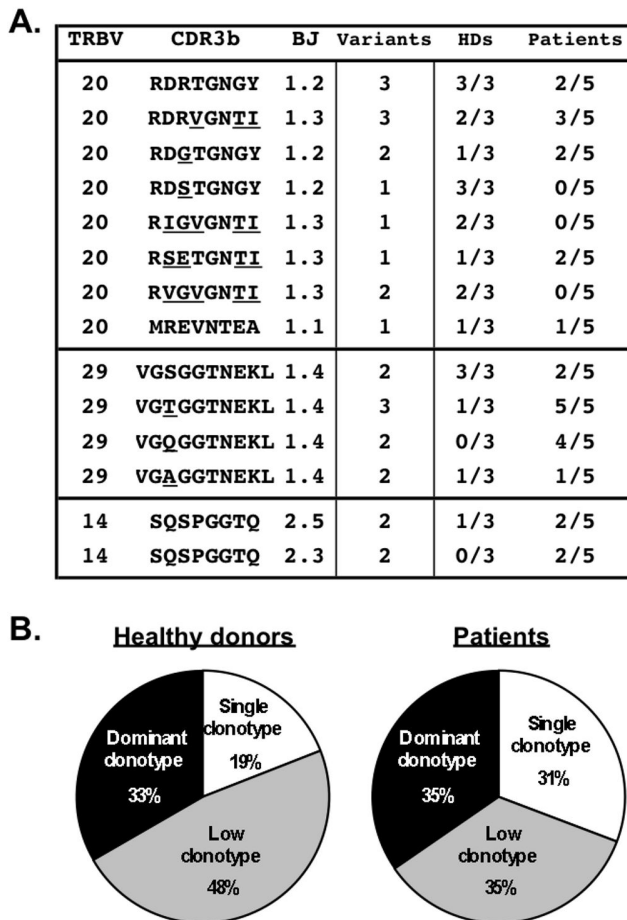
A.

| TRBV | CDR3b | BJ | Variants | HDs | Patients |
|---|---|---|---|---|---|
| 20 | RDRTGNGY | 1.2 | 3 | 3/3 | 2/5 |
| 20 | RDRVGNTI | 1.3 | 3 | 2/3 | 3/5 |
| 20 | RDGTGNGY | 1.2 | 2 | 1/3 | 2/5 |
| 20 | RDSTGNGY | 1.2 | 1 | 3/3 | 0/5 |
| 20 | RIGVGNTI | 1.3 | 1 | 2/3 | 0/5 |
| 20 | RSETGNTI | 1.3 | 1 | 1/3 | 2/5 |
| 20 | RVGVGNTI | 1.3 | 2 | 2/3 | 0/5 |
| 20 | MREVNTEA | 1.1 | 1 | 1/3 | 1/5 |
| 29 | VGSGGTNEKL | 1.4 | 2 | 3/3 | 2/5 |
| 29 | VGTGGTNEKL | 1.4 | 3 | 1/3 | 5/5 |
| 29 | VGQGGTNEKL | 1.4 | 2 | 0/3 | 4/5 |
| 29 | VGAGGTNEKL | 1.4 | 2 | 1/3 | 1/5 |
| 14 | SQSPGGTQ | 2.5 | 2 | 1/3 | 2/5 |
| 14 | SQSPGGTQ | 2.3 | 2 | 0/3 | 2/5 |

B.

Healthy donors

Dominant clonotype 33%

Single clonotype 19%

Low clonotype 48%

Patients

Dominant clonotype 35%

Single clonotype 31%

Low clonotype 35%